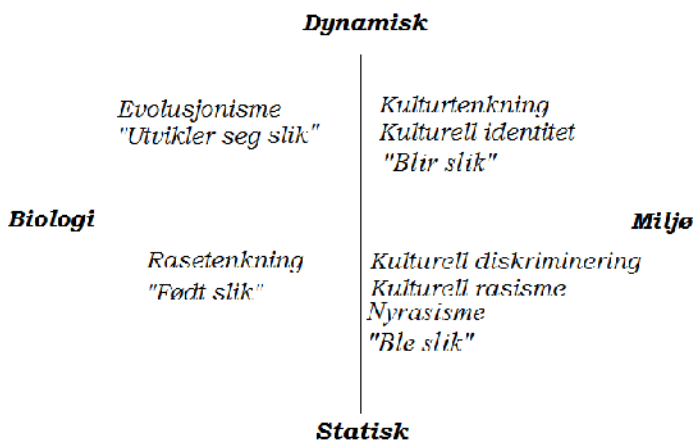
Dynamisk

Evolusjonisme
"Utvikler seg slik"

Kulturtenkning
Kulturell identitet
"Blir slik"

Biologi

Miljø

Rasetenkning
"Født slik"

Kulturell diskriminering
Kulturell rasisme
Nyrasisme
"Ble slik"

Statisk